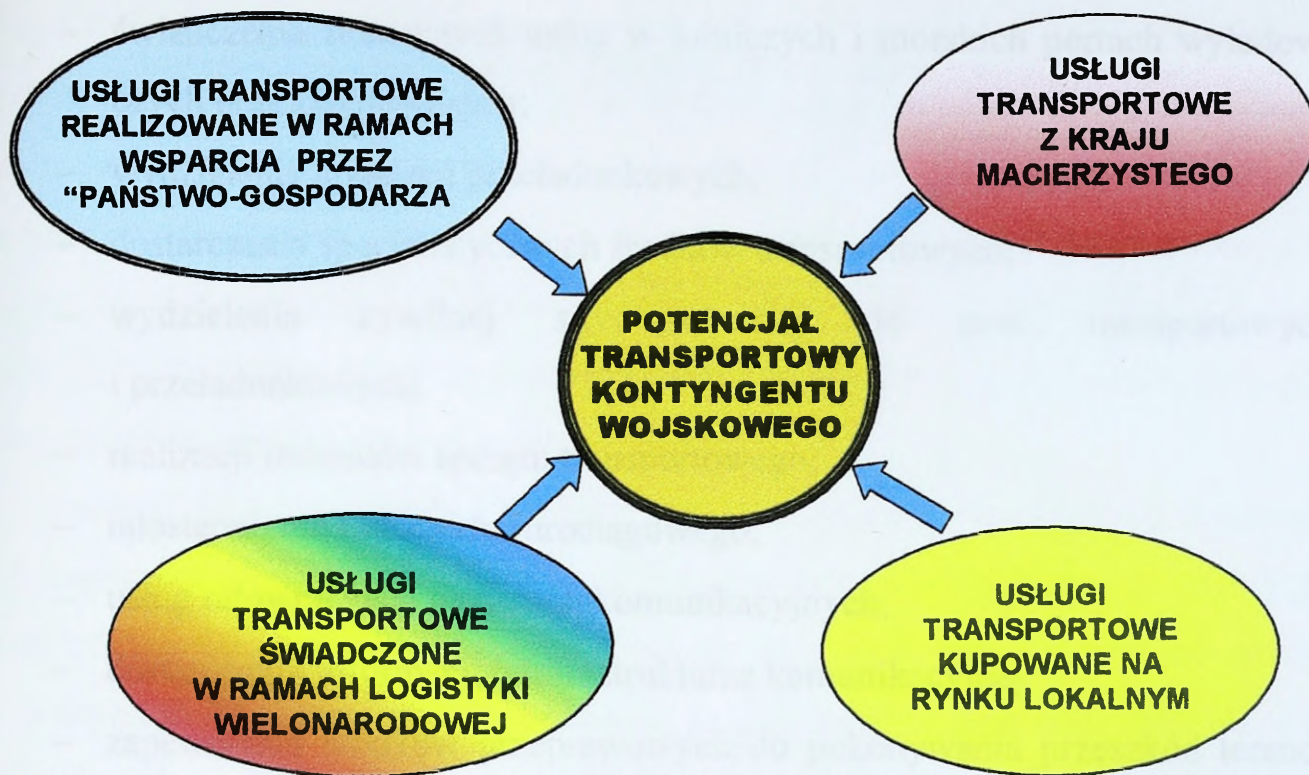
USŁUGI TRANSPORTOWE REALIZOWANE W RAMACH WSPARCIA PRZEZ "PAŃSTWO-GOSPODARZA

USŁUGI TRANSPORTOWE Z KRAJU MACIERZYSTEGO

POTENCJAŁ TRANSPORTOWY KONTYNGENTU WOJSKOWEGO

USŁUGI TRANSPORTOWE ŚWIADCZONE W RAMACH LOGISTYKI WIELONARODOWEJ

USŁUGI TRANSPORTOWE KUPOWANE NA RYNKU LOKALNYM